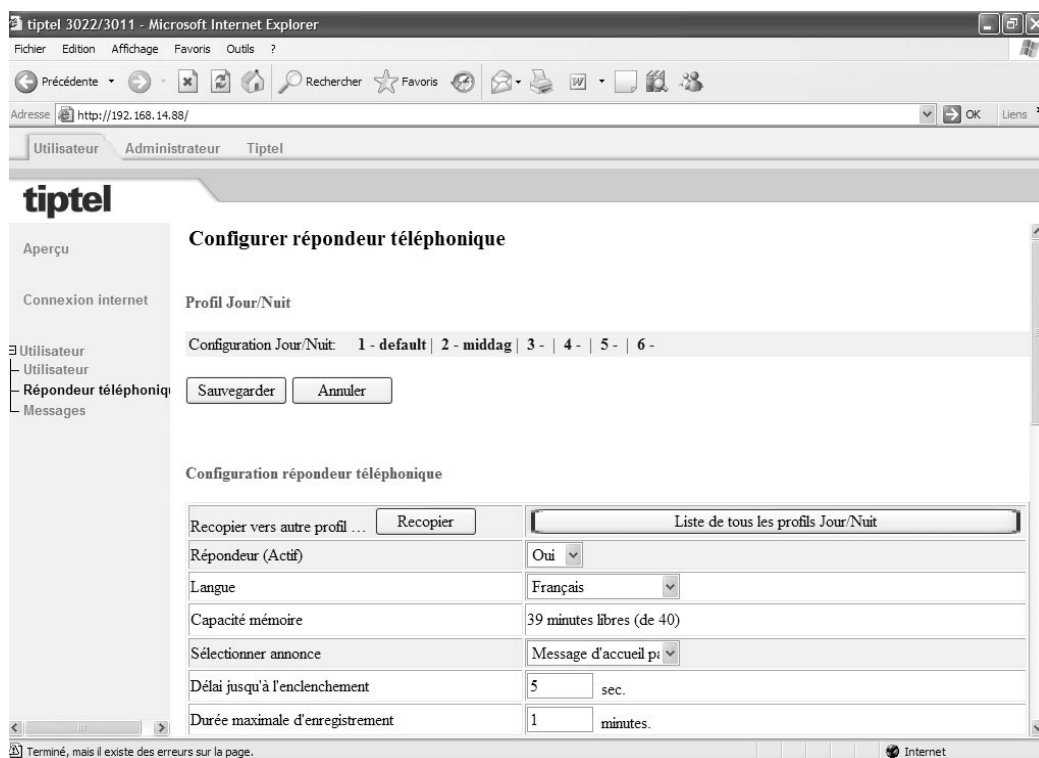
tiptel 3022/3011 - Microsoft Internet Explorer

Fichier Edition Affichage Favoris Outils ?

Précédente · Rechercher Favoris

Adresse http://192.168.14.88/ OK Liens

Utilisateur Administrateur Tiptel

tiptel

Aperçu

Connexion internet

Utilisateur
Utilisateur
Répondeur téléphoniq
Messages

Configurer répondeur téléphonique

Profil Jour/Nuit

Configuration Jour/Nuit: 1 - default | 2 - middag | 3 - | 4 - | 5 - | 6 -

Sauvegarder Annuler

Configuration répondeur téléphonique

| Recopier vers autre profil … Recopier | Liste de tous les profils Jour/Nuit |
|---|---|
| Répondeur (Actif) | Oui |
| Langue | Français |
| Capacité mémoire | 39 minutes libres (de 40) |
| Sélectionner annonce | Message d'accueil pa |
| Délai jusqu'à l'enclenchement | 5 sec. |
| Durée maximale d'enregistrement | 1 minutes. |

Terminé, mais il existe des erreurs sur la page. Internet